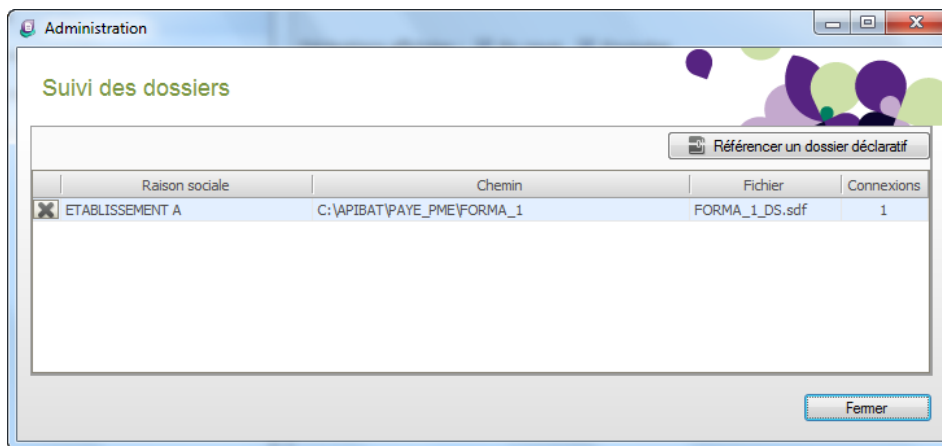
Administration

Suivi des dossiers

Référencer un dossier déclaratif

| | Raison sociale | Chemin | Fichier | Connexions |
|---|---|---|---|---|
| | ETABLISSEMENT A | C:\APIBAT\PAYE_PME\FORMA_1 | FORMA_1_DS.sdf | 1 |

Fermer